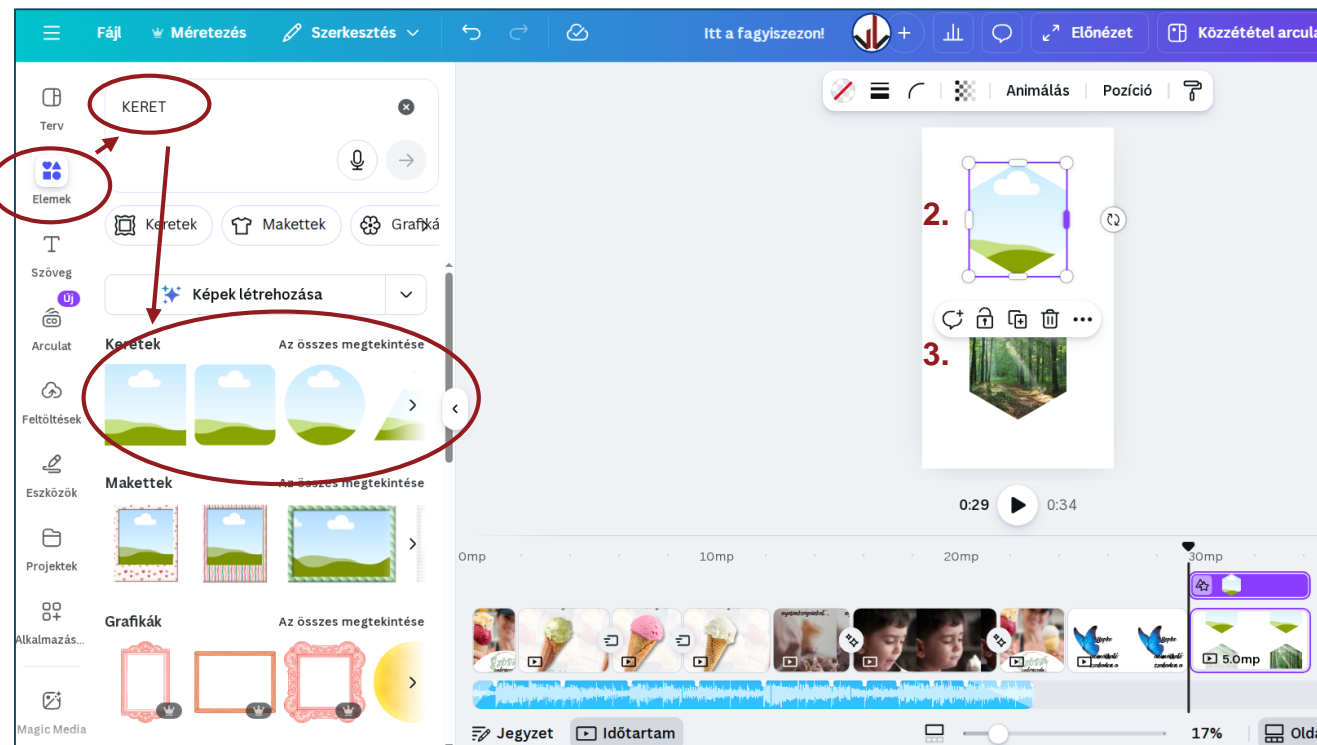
Fájl Méretezés Szerkesztés Itt a fagyiszezon! Előnézet Közzététel arcula

Terv
Elemek
Szöveg
Új
Arculat
Feltöltések
Eszközök
Projektek
Alkalmazás...
Magic Media

KERET

Keretek Makettek Grafiká

Képek létrehozása

Keretek Az összes megtekintése

Makettek Az összes megtekintése

Grafikák Az összes megtekintése

Animálás Pozíció

2.

3.

0:29 0:34

0mp 10mp 20mp 30mp

5.0mp

Jegyzet Időtartam 17% Olda